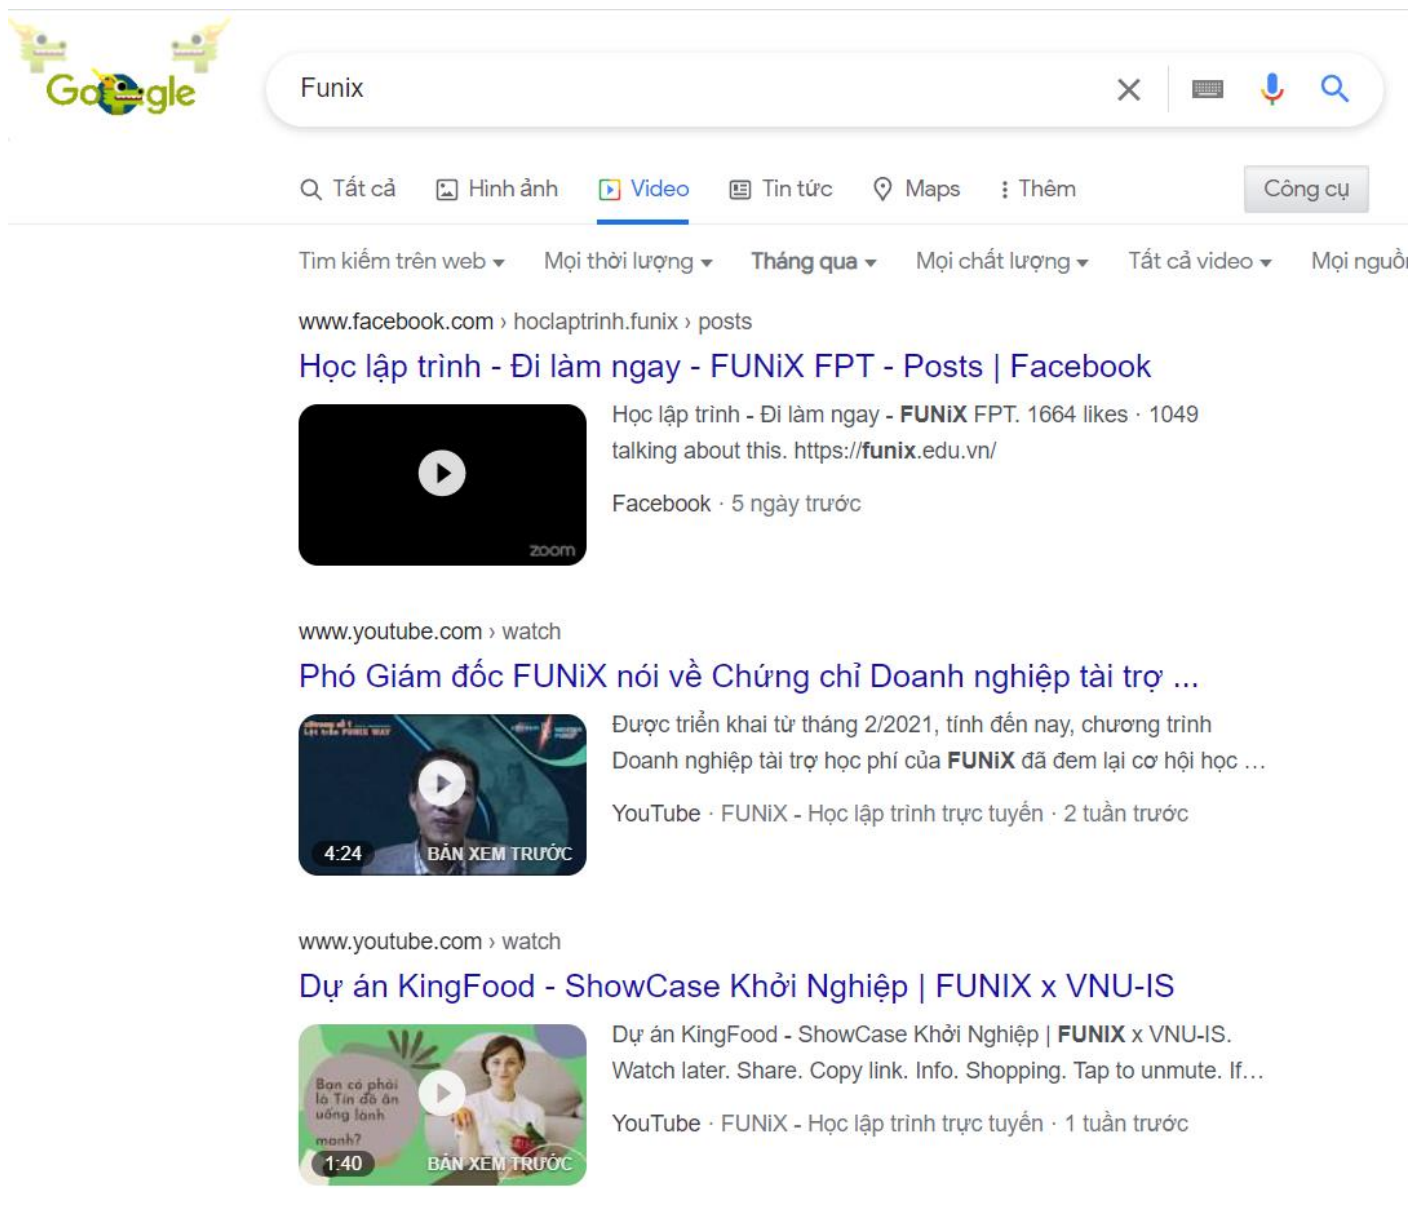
Google

Funix

Tất cả   Hình ảnh   Video   Tin tức   Maps   Thêm   Công cụ

Tìm kiếm trên web   Mọi thời lượng   Tháng qua   Mọi chất lượng   Tất cả video   Mọi nguồ

www.facebook.com › hoclaptrinh.funix › posts
Học lập trình - Đi làm ngay - FUNiX FPT - Posts | Facebook
zoom
Học lập trình - Đi làm ngay - FUNiX FPT. 1664 likes · 1049 talking about this. https://funix.edu.vn/
Facebook · 5 ngày trước

www.youtube.com › watch
Phó Giám đốc FUNiX nói về Chứng chỉ Doanh nghiệp tài trợ ...
4:24   BẢN XEM TRƯỚC
Được triển khai từ tháng 2/2021, tính đến nay, chương trình Doanh nghiệp tài trợ học phí của FUNiX đã đem lại cơ hội học ...
YouTube · FUNiX - Học lập trình trực tuyến · 2 tuần trước

www.youtube.com › watch
Dự án KingFood - ShowCase Khởi Nghiệp | FUNIX x VNU-IS
Bạn có phải là Tín đồ ăn uống lành mạnh?
1:40   BẢN XEM TRƯỚC
Dự án KingFood - ShowCase Khởi Nghiệp | FUNIX x VNU-IS. Watch later. Share. Copy link. Info. Shopping. Tap to unmute. If...
YouTube · FUNiX - Học lập trình trực tuyến · 1 tuần trước